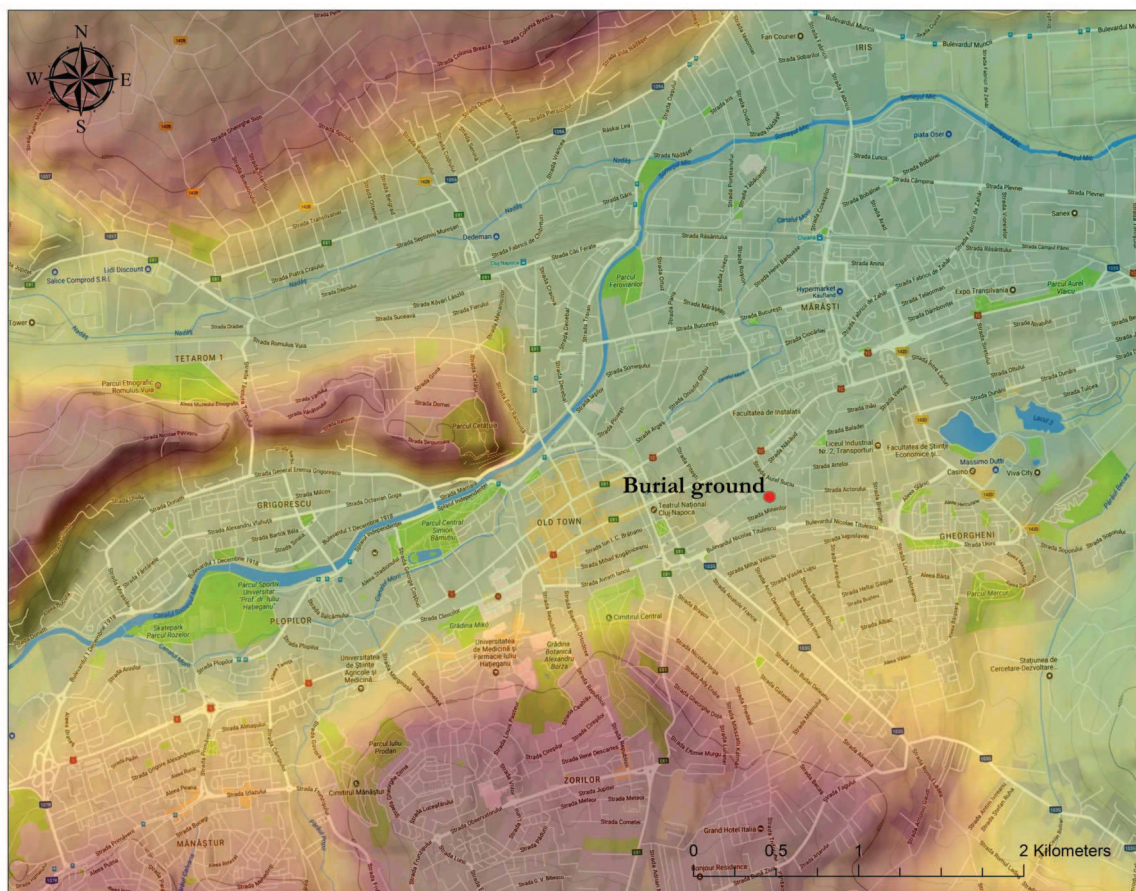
N
W
E
S

IRIS
MĂRĂȘTI
TETAROM 1
GRIGORESCU
OLD TOWN
GHEORGHENI
PLOPILOR
ZORILOR
MĂNĂȘTUR

Burial ground

Parcul Etnografic Romulus Vuia
Parcul Cetățuia
Parcul Central Simion Bărnuțiu
Parcul Sportiv Universitar "Iuliu Hațieganu"
Skatepark Parcul Rozelor
Teatrul Național Cluj-Napoca
Grădina Mikó
Cimitirul Central
Grădina Botanică Alexandru Borza
Universitatea de Medicină și Farmacie Iuliu Hațieganu
Universitatea de Științe Agricole și Medicină...
Parcul Iuliu Prodan
Cimitirul Mănăștur
Parcul Feroviarilor
Hypermarket Kaufland
Expo Transilvania
Parcul Aurel Vlaicu
Facultatea de Instalații
Liceul Industrial Nr. 2, Transporturi
Facultatea de Științe Economice și...
Massimo Dutti
Casino
Viva City
Parcul Mercur
Stațiunea de Cercetare-Dezvoltare...
Lacul 1
Grand Hotel Italia
Dedeman
Lidl Discount
Salice Comprod S.R.L
Fan Courier
Sanex
piața Ocer
Tower
Bulevardul Muncii
Strada Nădășel
Strada Fabricii de Chibrituri
Strada Câmpului
Strada Dorobanților
Bulevardul 1 Decembrie 1918
Bulevardul Nicolae Titulescu
Strada Observatorului
Strada Republicii
Strada Moților

0
0,5
1
2 Kilometers